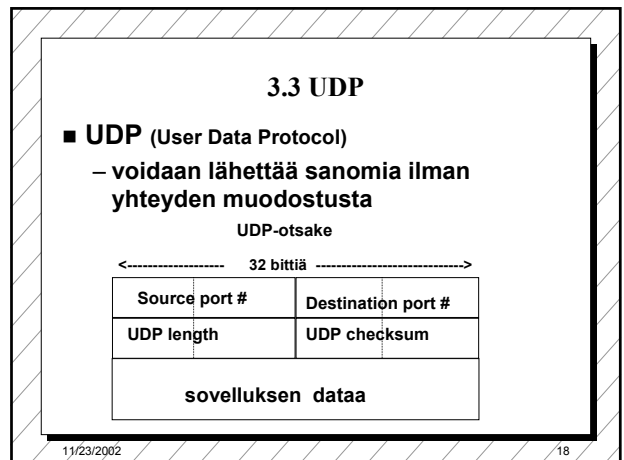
3.3 UDP

■ UDP (User Data Protocol)

– voidaan lähettää sanomia ilman yhteyden muodostusta

UDP-otsake

<------------------- 32 bittiä ---------------------------->

| Source port # | Destination port # |
|---|---|
| UDP length | UDP checksum |

sovelluksen dataa

11/23/2002

18